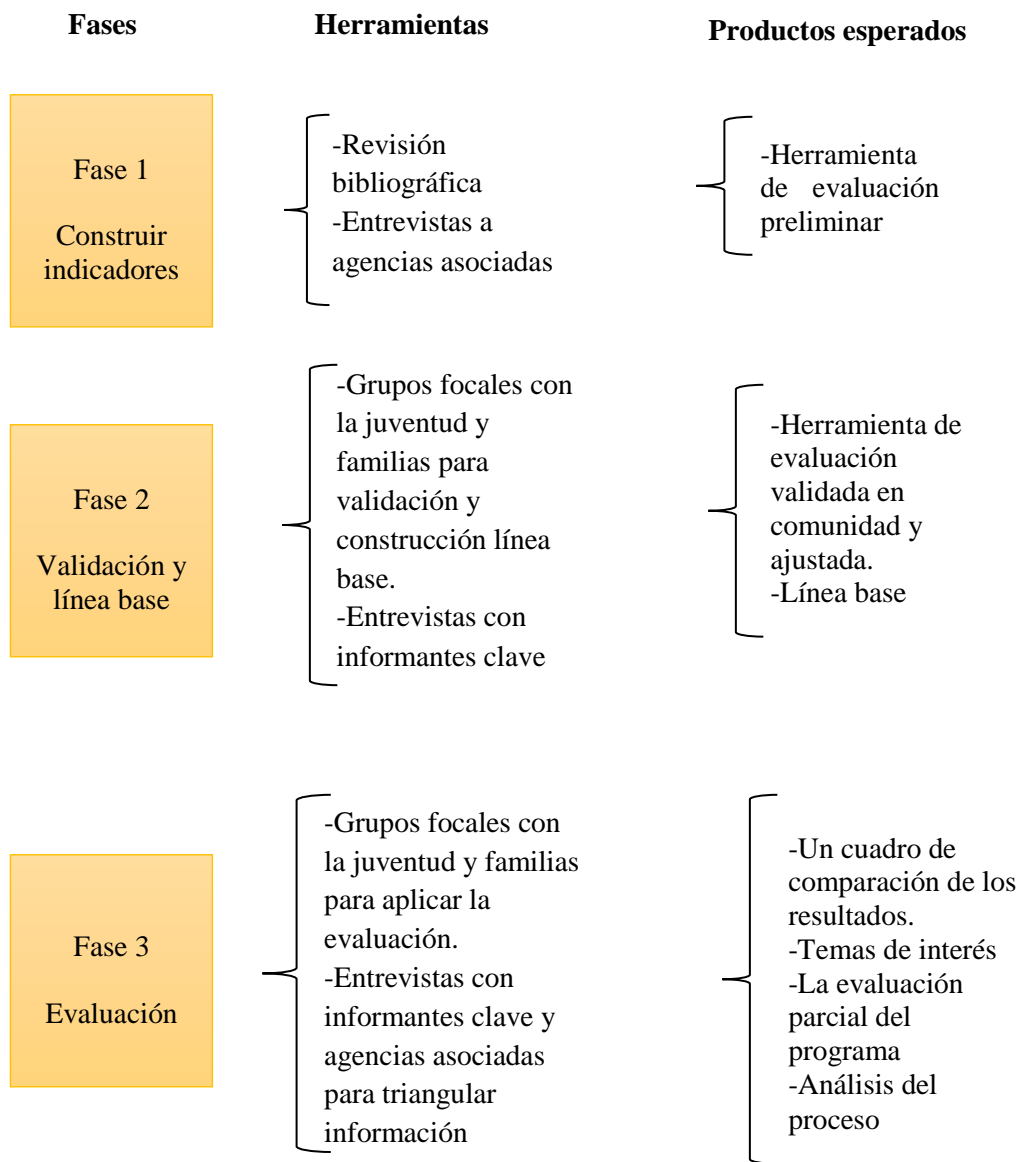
Fases

Herramientas

Productos esperados

Fase 1

Construir indicadores

-Revisión bibliográfica
-Entrevistas a agencias asociadas

-Herramienta de evaluación preliminar

Fase 2

Validación y línea base

-Grupos focales con la juventud y familias para validación y construcción línea base.
-Entrevistas con informantes clave

-Herramienta de evaluación validada en comunidad y ajustada.
-Línea base

Fase 3

Evaluación

-Grupos focales con la juventud y familias para aplicar la evaluación.
-Entrevistas con informantes clave y agencias asociadas para triangular información

-Un cuadro de comparación de los resultados.
-Temas de interés
-La evaluación parcial del programa
-Análisis del proceso